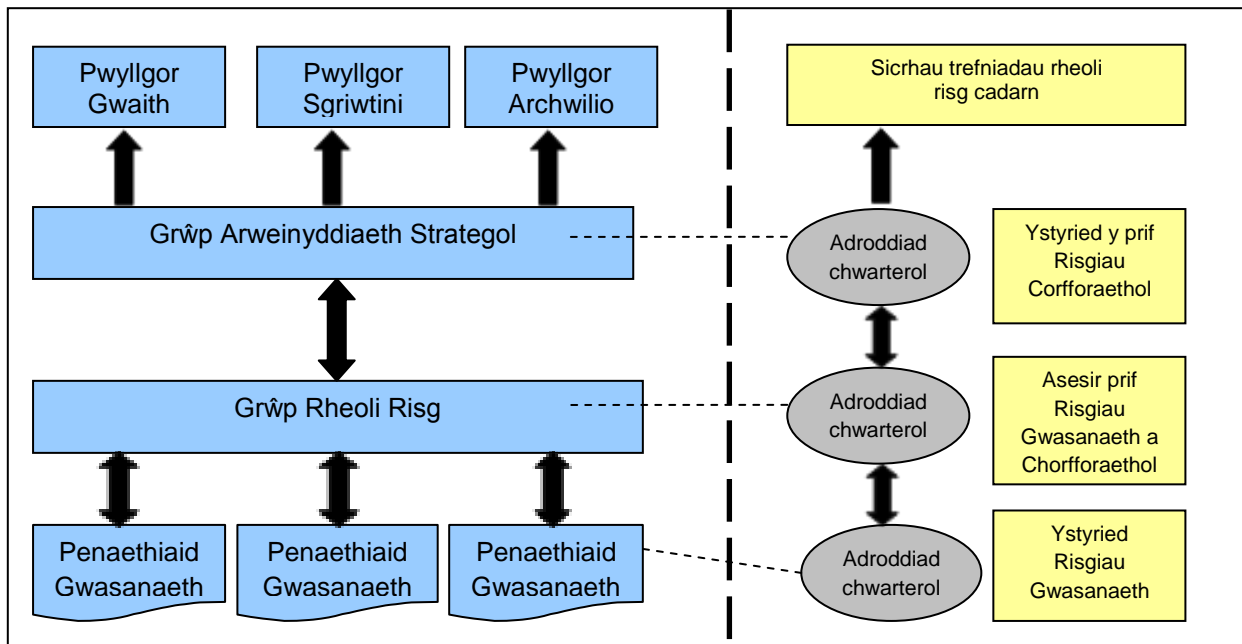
Pwyllgor Gwaith

Pwyllgor Sgriwtini

Pwyllgor Archwilio

Sicrhau trefniadau rheoli risg cadarn

Grŵp Arweinyddiaeth Strategol

Adroddiad chwarterol

Ystyried y prif Risgiau Corfforaethol

Grŵp Rheoli Risg

Adroddiad chwarterol

Asesir prif Risgiau Gwasanaeth a Chorfforaethol

Penaethiaid Gwasanaeth

Penaethiaid Gwasanaeth

Penaethiaid Gwasanaeth

Adroddiad chwarterol

Ystyried Risgiau Gwasanaeth